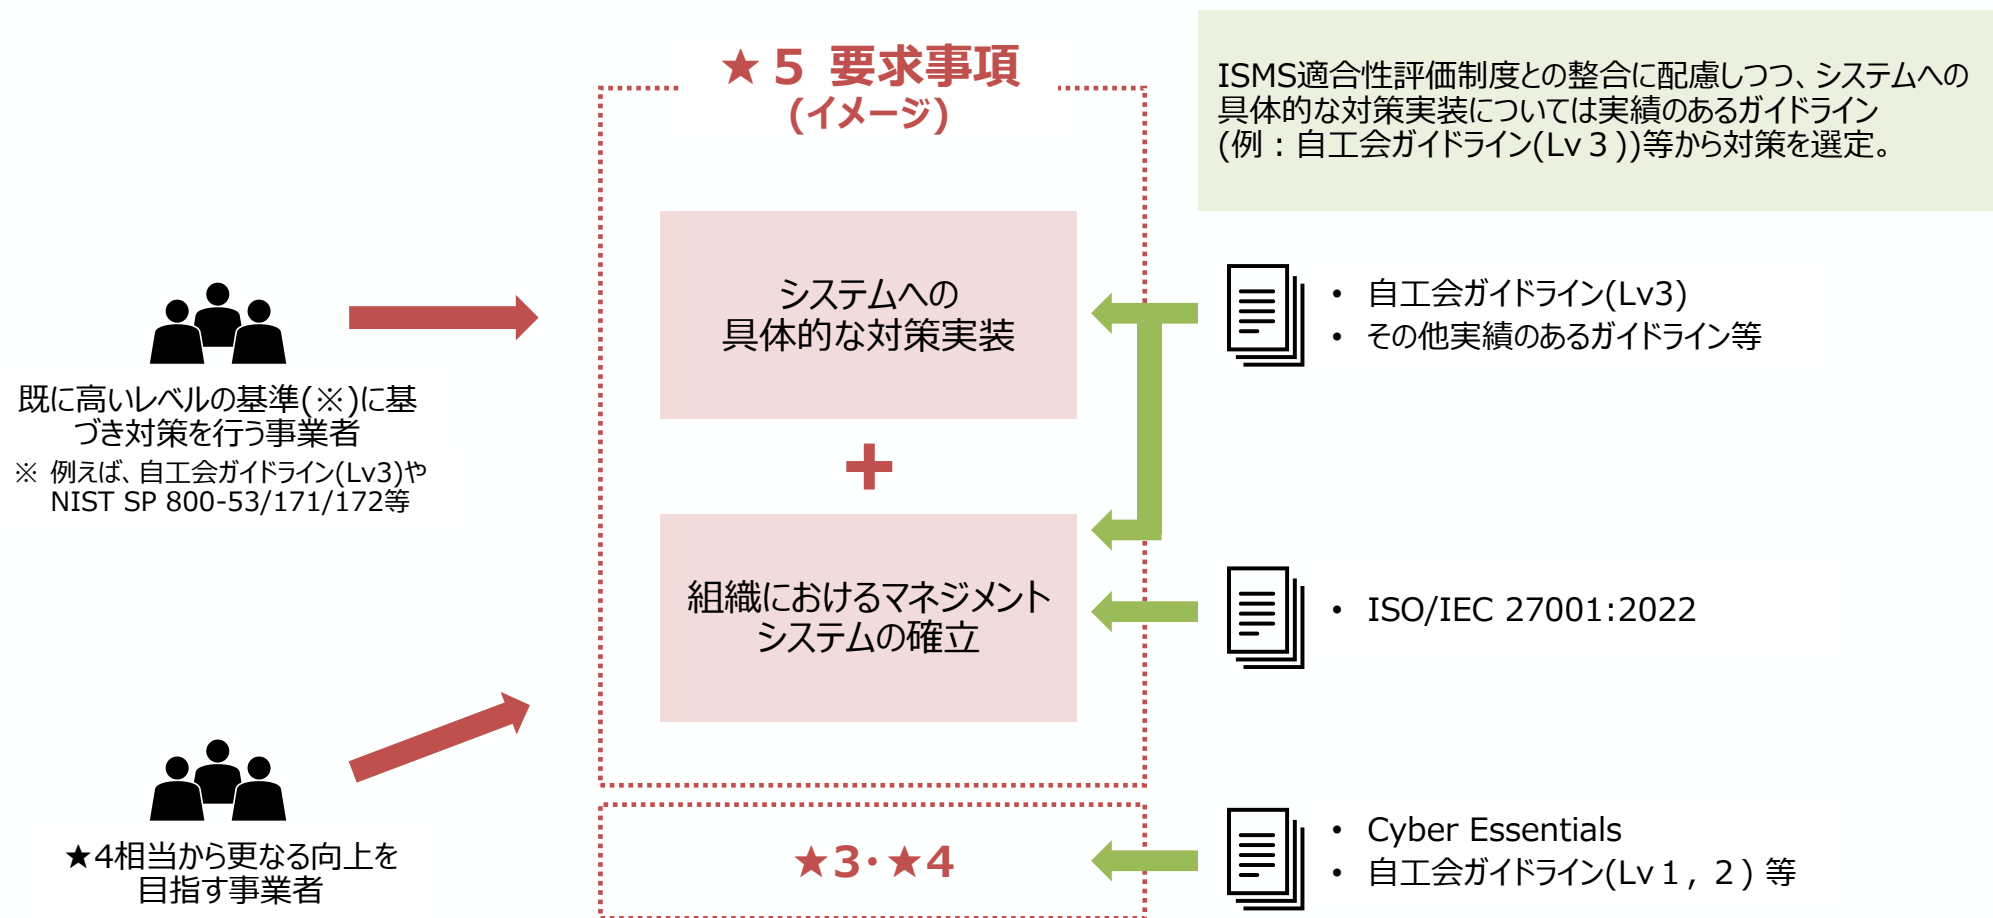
★５ 要求事項
(イメージ)

ISMS適合性評価制度との整合に配慮しつつ、システムへの具体的な対策実装については実績のあるガイドライン(例：自工会ガイドライン(Lv３))等から対策を選定。

既に高いレベルの基準(※)に基づき対策を行う事業者
※ 例えば、自工会ガイドライン(Lv3)やNIST SP 800-53/171/172等

システムへの
具体的な対策実装

+

組織におけるマネジメント
システムの確立

• 自工会ガイドライン(Lv3)
• その他実績のあるガイドライン等

• ISO/IEC 27001:2022

★4相当から更なる向上を目指す事業者

★3･★4

• Cyber Essentials
• 自工会ガイドライン(Lv１，２) 等